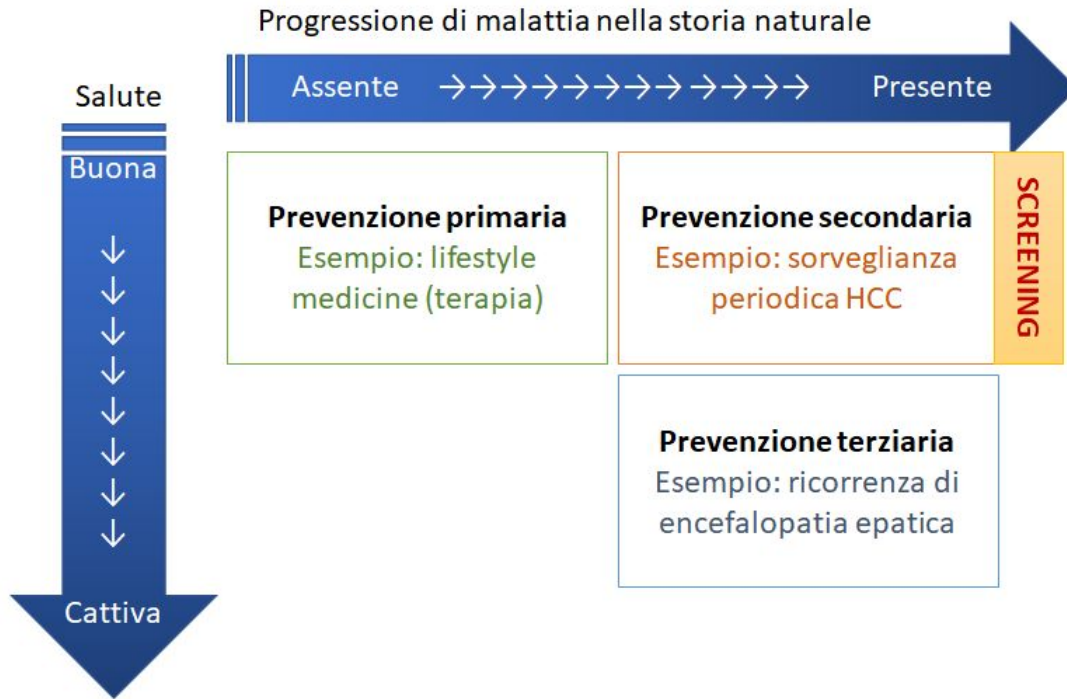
Progressione di malattia nella storia naturale

Assente →→→→→→→→→→→→ Presente

Salute

Buona

↓
↓
↓
↓
↓
↓
↓
↓
↓

Cattiva

**Prevenzione primaria**
Esempio: lifestyle medicine (terapia)

**Prevenzione secondaria**
Esempio: sorveglianza periodica HCC

SCREENING

**Prevenzione terziaria**
Esempio: ricorrenza di encefalopatia epatica